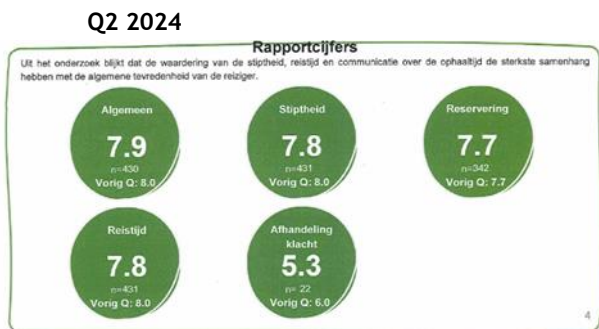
Q2 2024

Rapportcijfers

Uit het onderzoek blijkt dat de waardering van de stiptheid, reistijd en communicatie over de ophaaltijd de sterkste samenhang hebben met de algemene tevredenheid van de reiziger.

Algemeen
7.9
n=430
Vorig Q: 8.0

Stiptheid
7.8
n=431
Vorig Q: 8.0

Reservering
7.7
n=342
Vorig Q: 7.7

Reistijd
7.8
n=431
Vorig Q: 8.0

Afhandeling klacht
5.3
n= 22
Vorig Q: 6.0

4